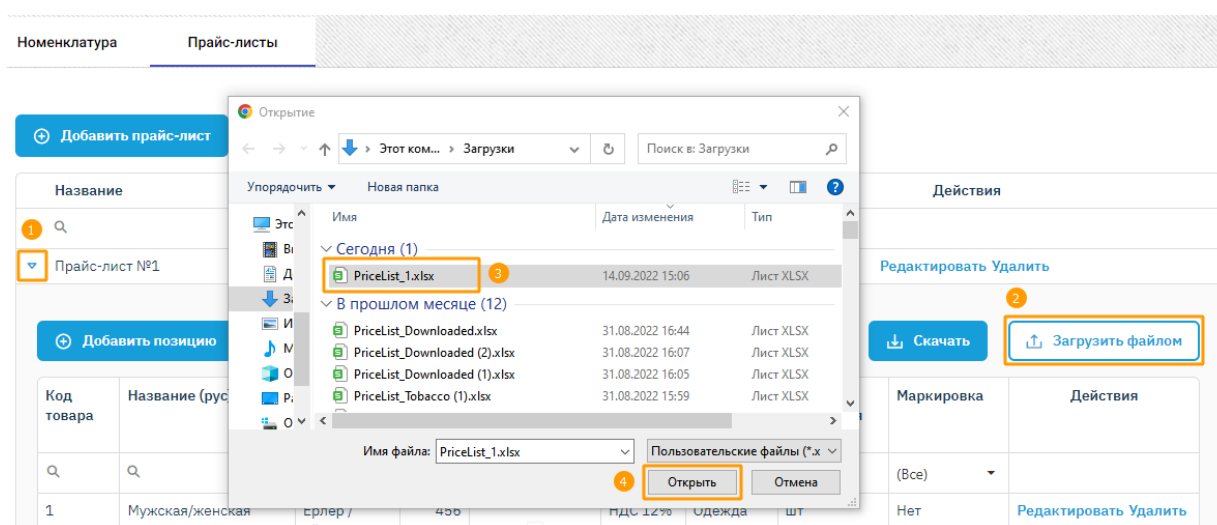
Номенклатура Прайс-листы

Добавить прайс-лист

Название

Действия

1

Прайс-лист №1

Редактировать Удалить

2

Добавить позицию

Скачать

Загрузить файлом

Код товара

Название (рус

Маркировка

Действия

(Все)

1

Мужская/женская

Ерлер /

456

НДС 12%

Одежда

шт

Нет

Редактировать Удалить

Открытие

Этот ком... > Загрузки

Поиск в: Загрузки

Упорядочить ▾ Новая папка

Имя

Дата изменения

Тип

Сегодня (1)

PriceList_1.xlsx

3

14.09.2022 15:06

Лист XLSX

В прошлом месяце (12)

PriceList_Downloaded.xlsx 31.08.2022 16:44 Лист XLSX

PriceList_Downloaded (2).xlsx 31.08.2022 16:07 Лист XLSX

PriceList_Downloaded (1).xlsx 31.08.2022 16:05 Лист XLSX

PriceList_Tobacco (1).xlsx 31.08.2022 15:59 Лист XLSX

Это

Ви

Д

За

И

М

О

Р

О

Имя файла: PriceList_1.xlsx

Пользовательские файлы (*.x

4

Открыть

Отмена